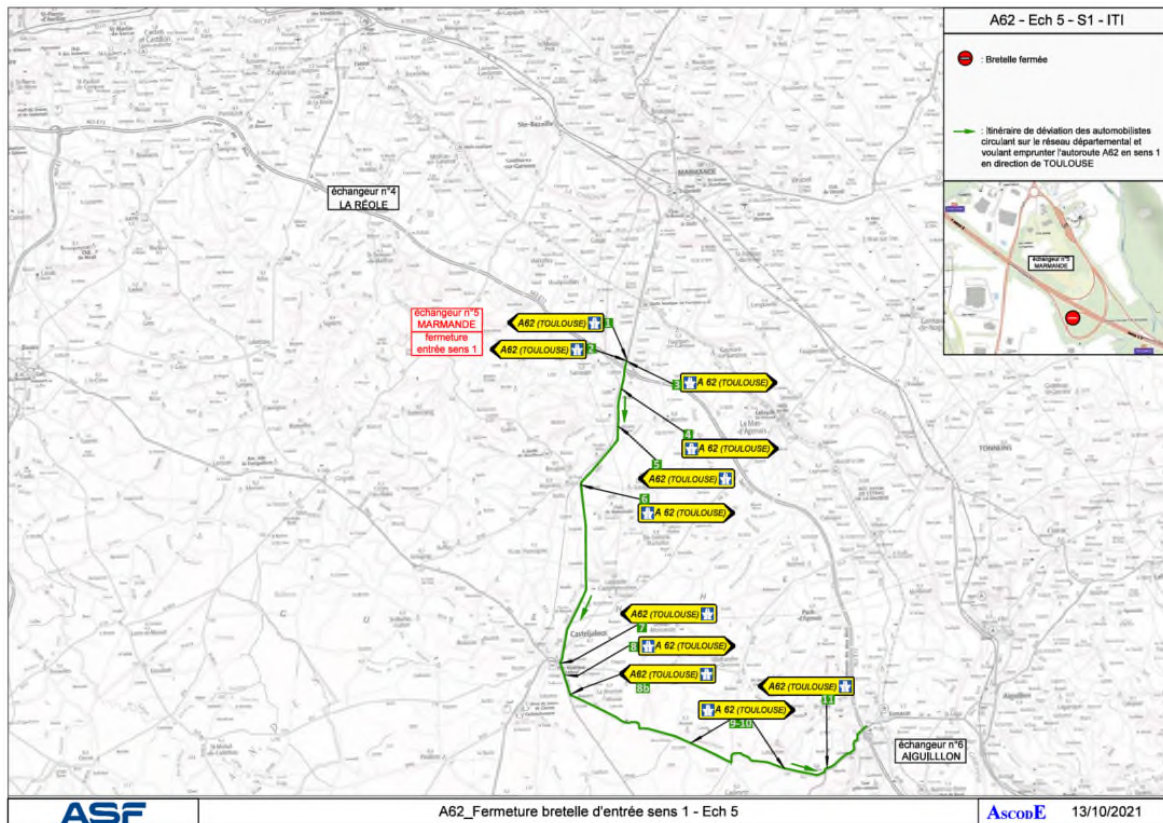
A62 - Ech 5 - S1 - ITI

: Bretelle fermée

: Itinéraire de déviation des automobilistes circulant sur le réseau départemental et voulant emprunter l'autoroute A62 en sens 1 en direction de TOULOUSE

échangeur n°5
MARMANDE

échangeur n°4
LA RÉOLE

échangeur n°5
MARMANDE
fermeture
entrée sens 1

A62 (TOULOUSE) 1
A62 (TOULOUSE) 2
3 A 62 (TOULOUSE)
4 A 62 (TOULOUSE)
5 A62 (TOULOUSE)
6 A 62 (TOULOUSE)
A62 (TOULOUSE) 7
8 A 62 (TOULOUSE)
A62 (TOULOUSE) 8b
A 62 (TOULOUSE) 9-10
A62 (TOULOUSE) 11

MARMANDE
Casteljaloux

échangeur n°6
AIGUILLLON

ASF
A62_Fermeture bretelle d'entrée sens 1 - Ech 5
AscodE
13/10/2021